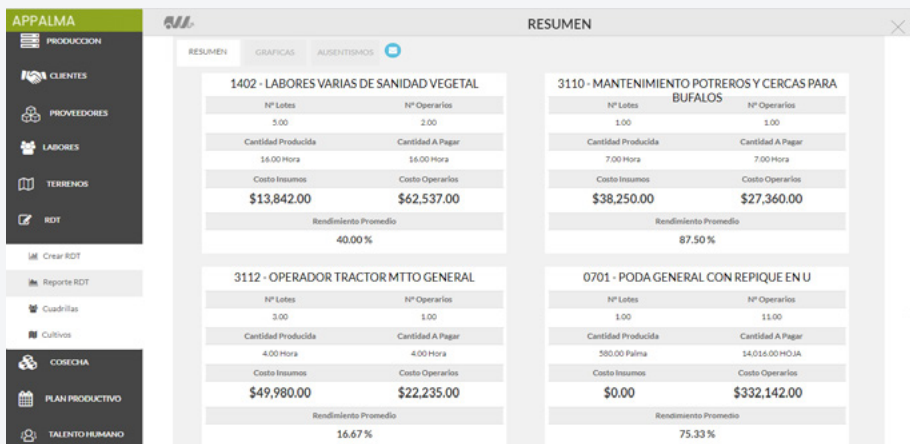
APPALMA

PRODUCCION

CLIENTES

PROVEEDORES

LABORES

TERRENOS

RDT

Crear RDT

Reporte RDT

Cuadrillas

Cultivos

COSECHA

PLAN PRODUCTIVO

TALENTO HUMANO

RESUMEN

RESUMEN GRAFICAS AUSENTISMOS

1402 - LABORES VARIAS DE SANIDAD VEGETAL

| Nº Lotes | Nº Operarios |
|---|---|
| 5.00 | 2.00 |
| Cantidad Producida | Cantidad A Pagar |
| 16.00 Hora | 16.00 Hora |
| Costo Insumos | Costo Operarios |
| $13,842.00 | $62,537.00 |
| Rendimiento Promedio | |
| 40.00 % | |

3110 - MANTENIMIENTO POTREROS Y CERCAS PARA BUFALOS

| Nº Lotes | Nº Operarios |
|---|---|
| 1.00 | 1.00 |
| Cantidad Producida | Cantidad A Pagar |
| 7.00 Hora | 7.00 Hora |
| Costo Insumos | Costo Operarios |
| $38,250.00 | $27,360.00 |
| Rendimiento Promedio | |
| 87.50 % | |

3112 - OPERADOR TRACTOR MTTO GENERAL

| Nº Lotes | Nº Operarios |
|---|---|
| 3.00 | 1.00 |
| Cantidad Producida | Cantidad A Pagar |
| 4.00 Hora | 4.00 Hora |
| Costo Insumos | Costo Operarios |
| $49,980.00 | $22,235.00 |
| Rendimiento Promedio | |
| 16.67 % | |

0701 - PODA GENERAL CON REPIQUE EN U

| Nº Lotes | Nº Operarios |
|---|---|
| 1.00 | 11.00 |
| Cantidad Producida | Cantidad A Pagar |
| 580.00 Palma | 14,016.00 HOJA |
| Costo Insumos | Costo Operarios |
| $0.00 | $332,142.00 |
| Rendimiento Promedio | |
| 75.33 % | |